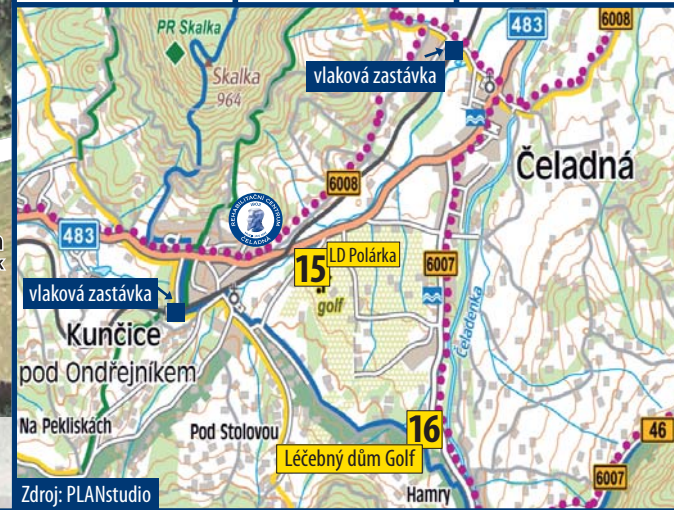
PR Skalka

Skalka
964

483

6008

vlaková zastávka

Čeladná

6008

REHABILITAČNÍ CENTRUM
ČELADNÁ

483

15

LD Polárka

6007

vlaková zastávka

golf

Čeladenka

Kunčice
pod Ondřejníkem

Na Pekliskách

Pod Stolovou

16

Léčebný dům Golf

46

6007

Zdroj: PLANstudio

Hamry